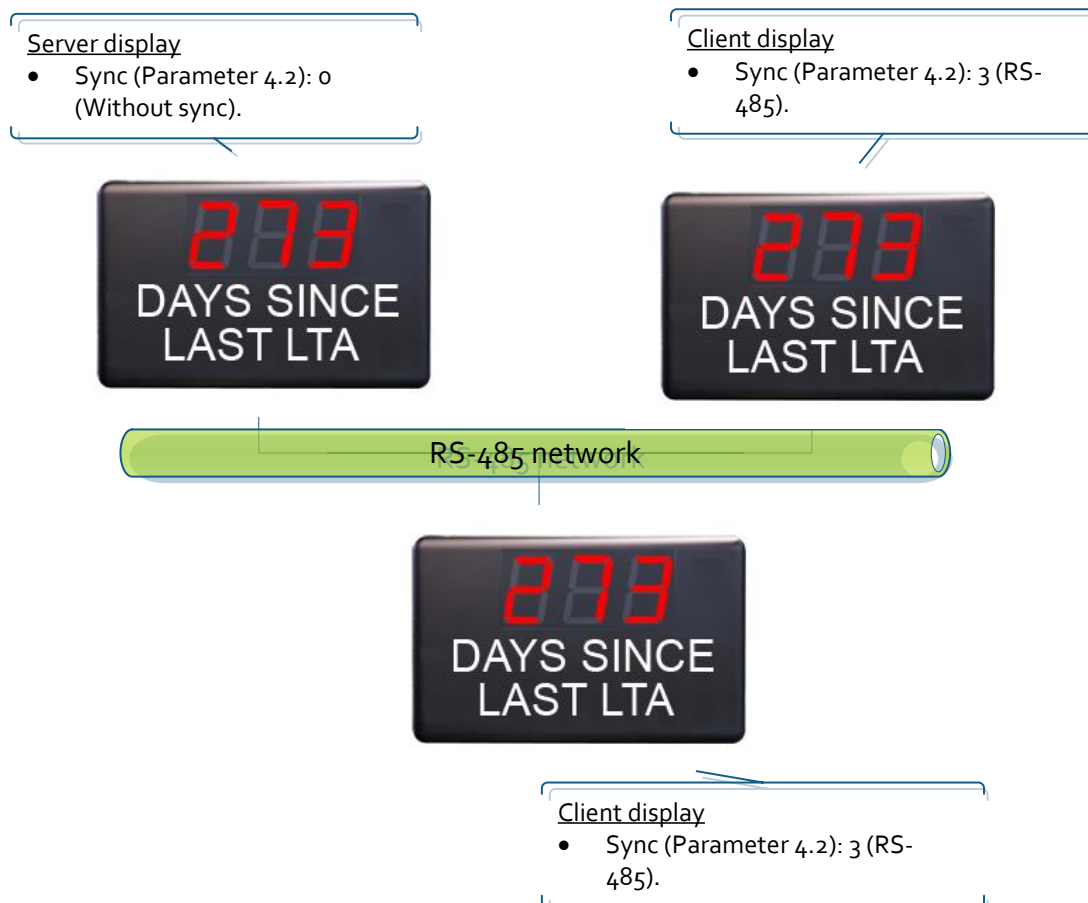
Server display
- Sync (Parameter 4.2): 0 (Without sync).

Client display
- Sync (Parameter 4.2): 3 (RS-485).

273
DAYS SINCE LAST LTA

273
DAYS SINCE LAST LTA

RS-485 network

273
DAYS SINCE LAST LTA

Client display
- Sync (Parameter 4.2): 3 (RS-485).